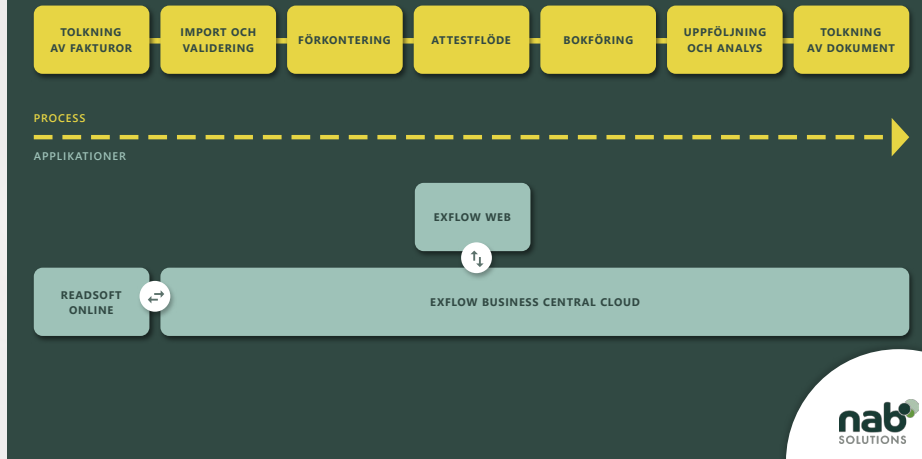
TOLKNING AV FAKTUROR

IMPORT OCH VALIDERING

FÖRKONTERING

ATTESTFLÖDE

BOKFÖRING

UPPFÖLJNING OCH ANALYS

TOLKNING AV DOKUMENT

PROCESS

APPLIKATIONER

EXFLOW WEB

READSOFT ONLINE

EXFLOW BUSINESS CENTRAL CLOUD

nab SOLUTIONS